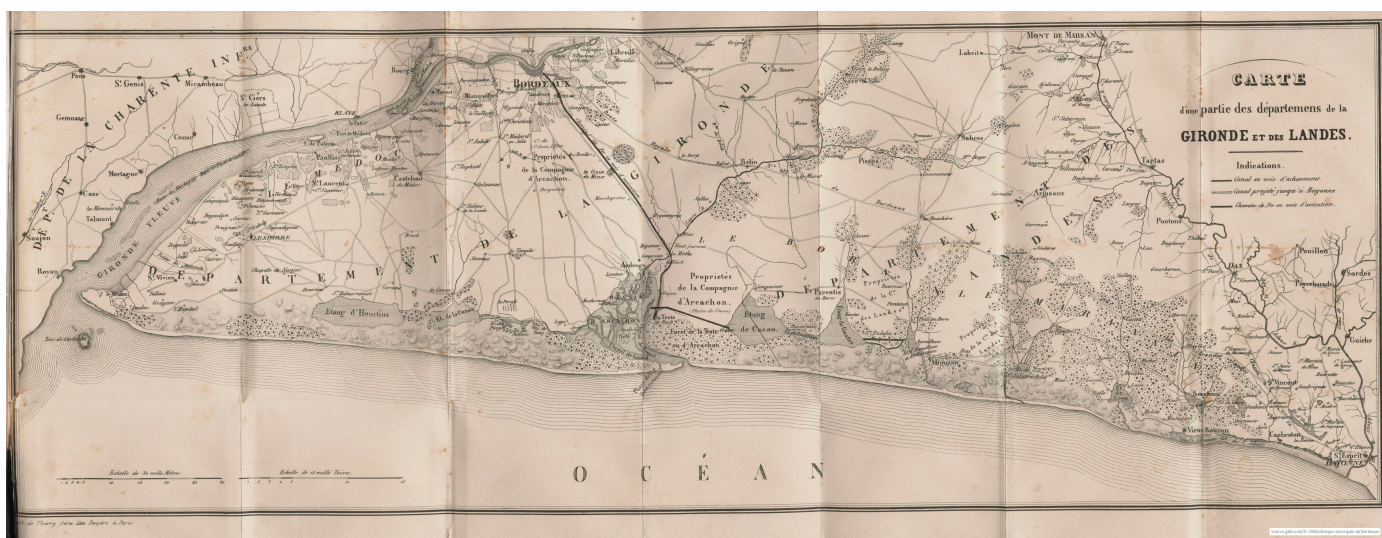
CARTE
d'une partie des départemens de la
GIRONDE ET DES LANDES.

Indications.
Canal en voie d'achèvement.
Canal projeté jusqu'à Bayonne.
Chemin de Fer en voie d'exécution.

DÉPT. DE LA CHARENTE INFÉRE
GIRONDE FLEUVE
DÉPARTEMENT DE LA GIRONDE
DÉPARTEMENT DES LANDES
LE BORN
OCÉAN

BORDEAUX
MONT DE MARSAN
Pons
St. Genis
Mirambeau
St. Ciers de Lande
Gemozac
Cozes
Mortagne
Talmont
Saujon
Royan
Blaye
Bourg
Pauillac
St. Laurent
Castelnau de Médoc
LESPARRE
Etang d'Hourtins
Propriétés de la Compagnie d'Arcachon.
Propriétés de la Compagnie d'Arcachon.
ARCACHON
La Teste
Forêt de la Teste ou d'Arcachon
Etang de Cazau
Belin
Labrit
Tartas
Pontons
DAX
Pouillon
Sordes
Guiche
Soustons
Vieux Boucau
Capbreton
St. Esprit
BAYONNE
Tour de Cordouan

Echelle de 20 mille Mètres
Echelle de 10 mille Toises

Lith. de Thierry frères, Cité Bergère, à Paris.

Source gallica.bnf.fr / Bibliothèque municipale de Bordeaux